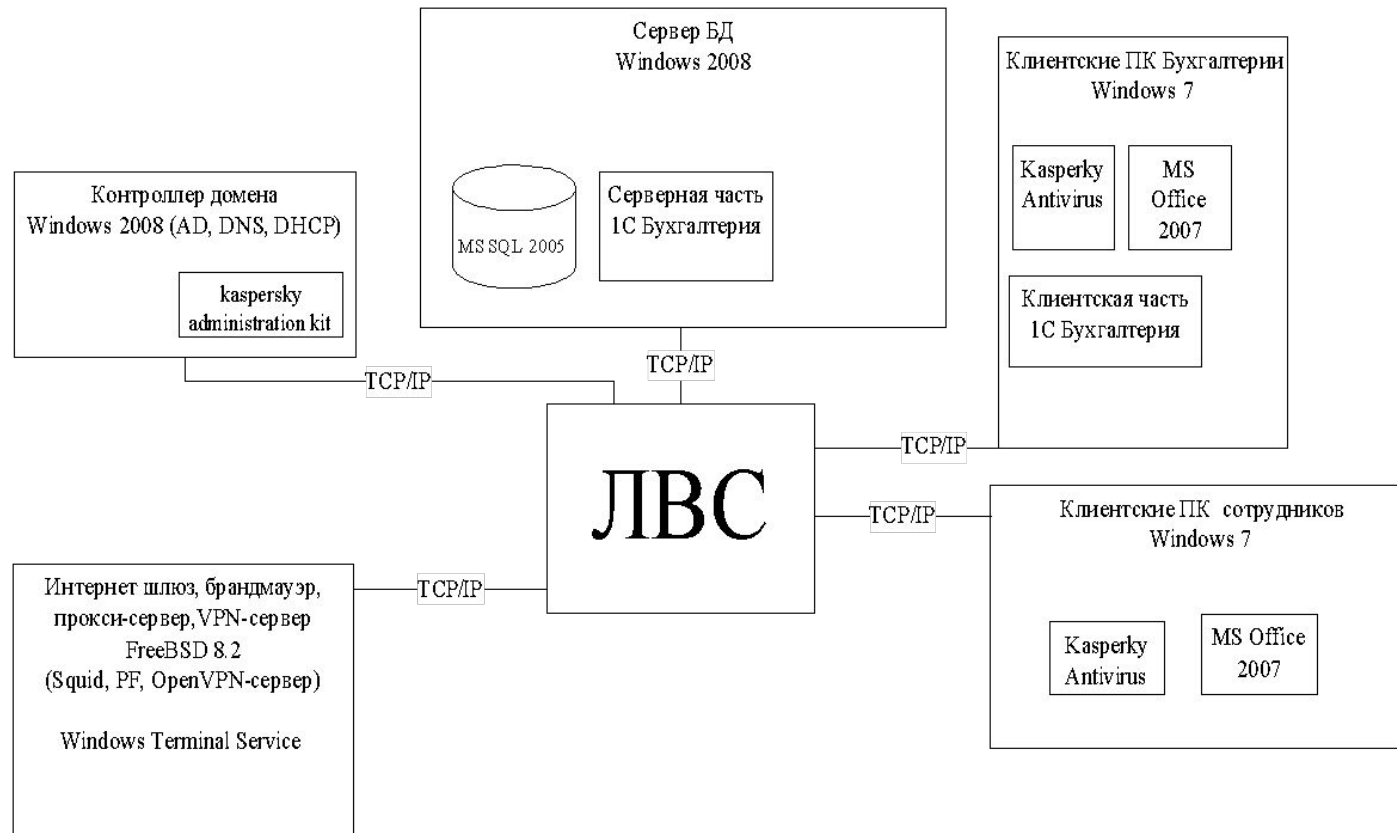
Сервер БД
Windows 2008

MS SQL 2005

Серверная часть
1С Бухгалтерия

Клиентские ПК Бухгалтерии
Windows 7

Kasperky
Antivirus

MS
Office
2007

Клиентская часть
1С Бухгалтерия

Контроллер домена
Windows 2008 (AD, DNS, DHCP)

kaspersky
administration kit

TCP/IP

TCP/IP

TCP/IP

ЛВС

TCP/IP

Клиентские ПК сотрудников
Windows 7

Kasperky
Antivirus

MS Office
2007

Интернет шлюз, брандмауэр,
прокси-сервер, VPN-сервер
FreeBSD 8.2
(Squid, PF, OpenVPN-сервер)

Windows Terminal Service

TCP/IP